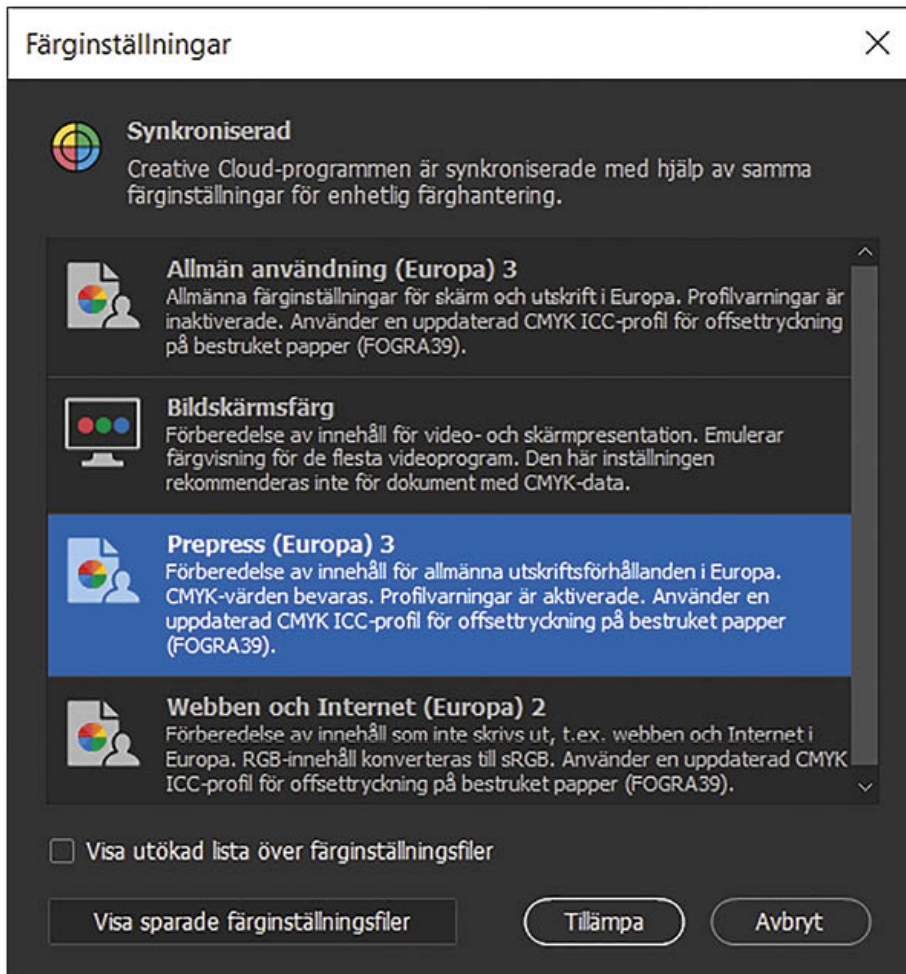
Färginställningar

Synkroniserad
Creative Cloud-programmen är synkroniserade med hjälp av samma färginställningar för enhetlig färghantering.

Allmän användning (Europa) 3
Allmänna färginställningar för skärm och utskrift i Europa. Profilvarningar är inaktiverade. Använder en uppdaterad CMYK ICC-profil för offsettryckning på bestruket papper (FOGRA39).

Bildskärmsfärg
Förberedelse av innehåll för video- och skärmpresentation. Emulerar färgvisning för de flesta videoprogram. Den här inställningen rekommenderas inte för dokument med CMYK-data.

Prepress (Europa) 3
Förberedelse av innehåll för allmänna utskriftsförhållanden i Europa. CMYK-värden bevaras. Profilvarningar är aktiverade. Använder en uppdaterad CMYK ICC-profil för offsettryckning på bestruket papper (FOGRA39).

Webben och Internet (Europa) 2
Förberedelse av innehåll som inte skrivs ut, t.ex. webben och Internet i Europa. RGB-innehåll konverteras till sRGB. Använder en uppdaterad CMYK ICC-profil för offsettryckning på bestruket papper (FOGRA39).

Visa utökad lista över färginställningsfiler

Visa sparade färginställningsfiler

Tillämpa

Avbryt